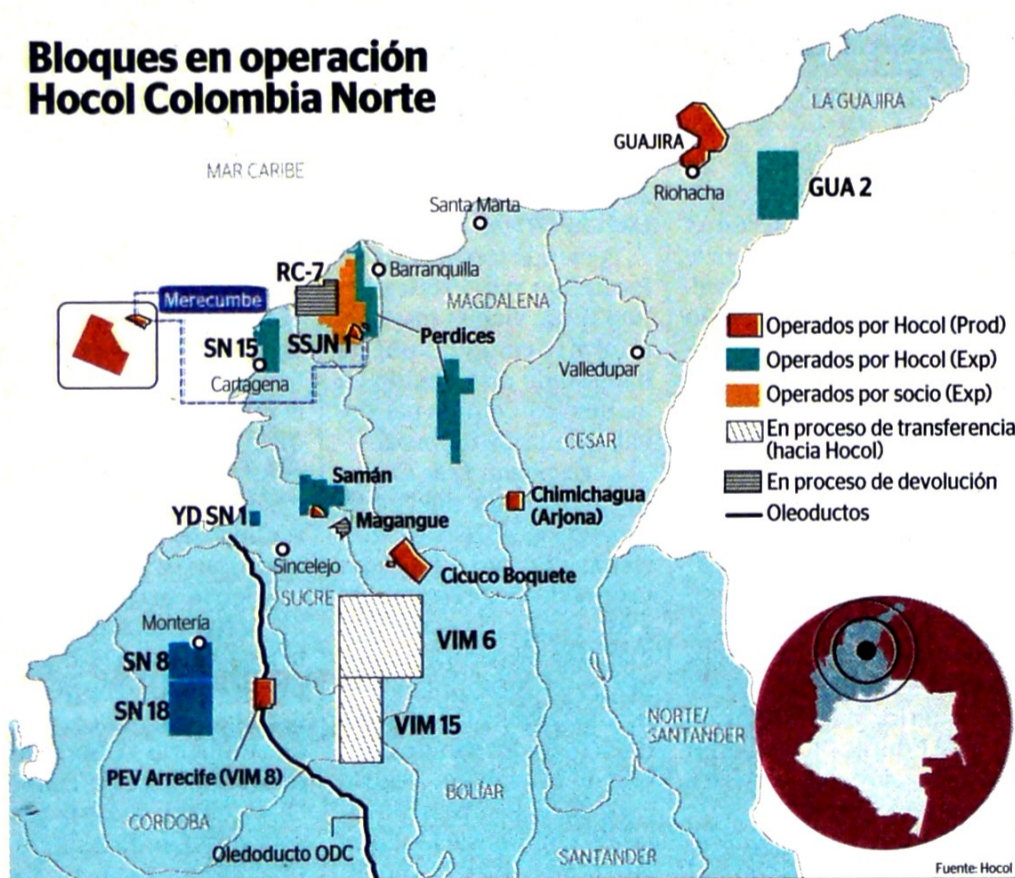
Bloques en operación
Hocol Colombia Norte

MAR CARIBE

LA GUAJIRA

GUAJIRA

Riohacha

GUA 2

Santa Marta

RC-7

Barranquilla

MAGDALENA

Merecumbe

SN 15

SSJN 1

Perdices

Cartagena

Valledupar

CESAR

Samán

Chimichagua (Arjona)

YD SN 1

Magangue

Sincelejo

Cicuco Boquete

SUCRE

Montería

VIM 6

SN 8

SN 18

VIM 15

PEV Arrecife (VIM 8)

NORTE/ SANTANDER

BOLÍAR

CORDOBA

Oledoducto ODC

SANTANDER

Operados por Hocol (Prod)
Operados por Hocol (Exp)
Operados por socio (Exp)
En proceso de transferencia (hacia Hocol)
En proceso de devolución
Oleoductos

Fuente: Hocol